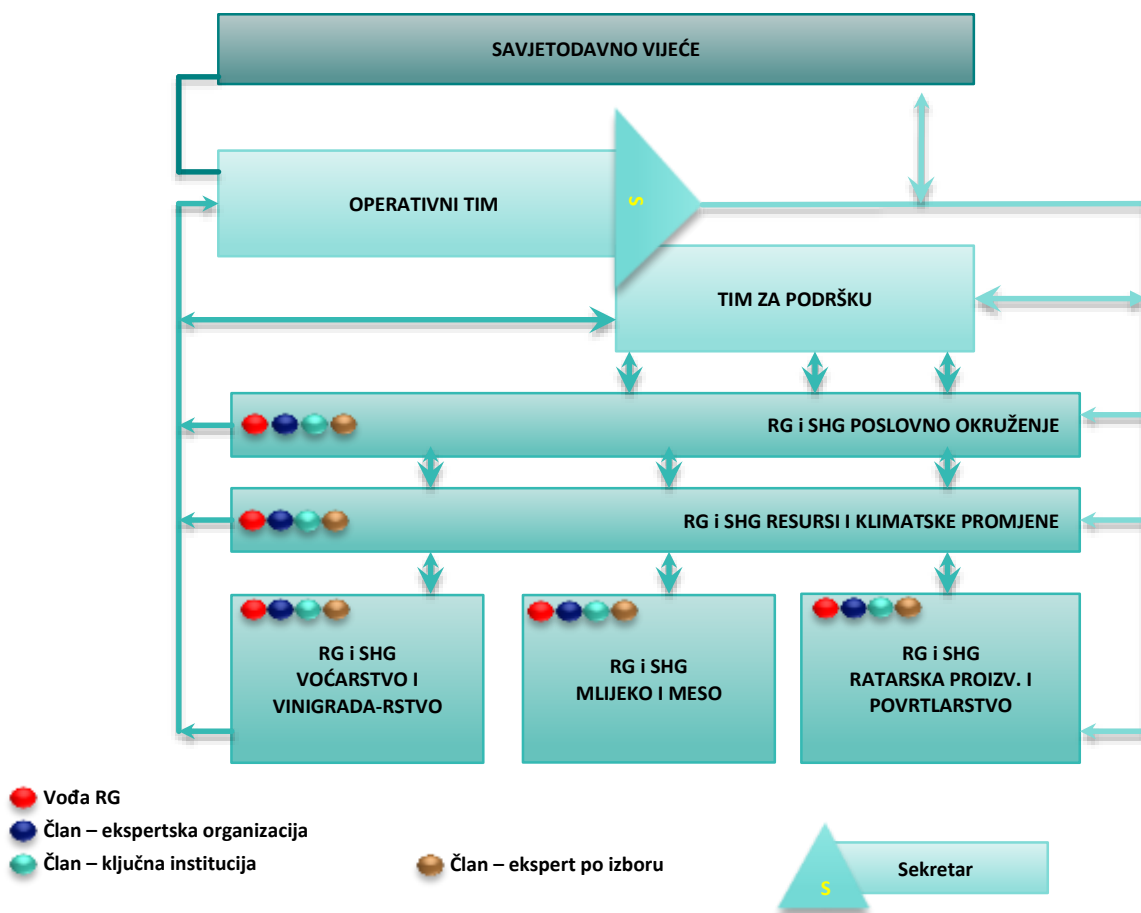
SAVJETODAVNO VIJEĆE

OPERATIVNI TIM

S

TIM ZA PODRŠKU

RG i SHG POSLOVNO OKRUŽENJE

RG i SHG RESURSI I KLIMATSKE PROMJENE

RG i SHG VOĆARSTVO I VINIGRADA-RSTVO

RG i SHG MLIJEKO I MESO

RG i SHG RATARSKA PROIZV. I POVRTLARSTVO

Vođa RG
Član – ekspertska organizacija
Član – ključna institucija
Član – ekspert po izboru

S
Sekretar